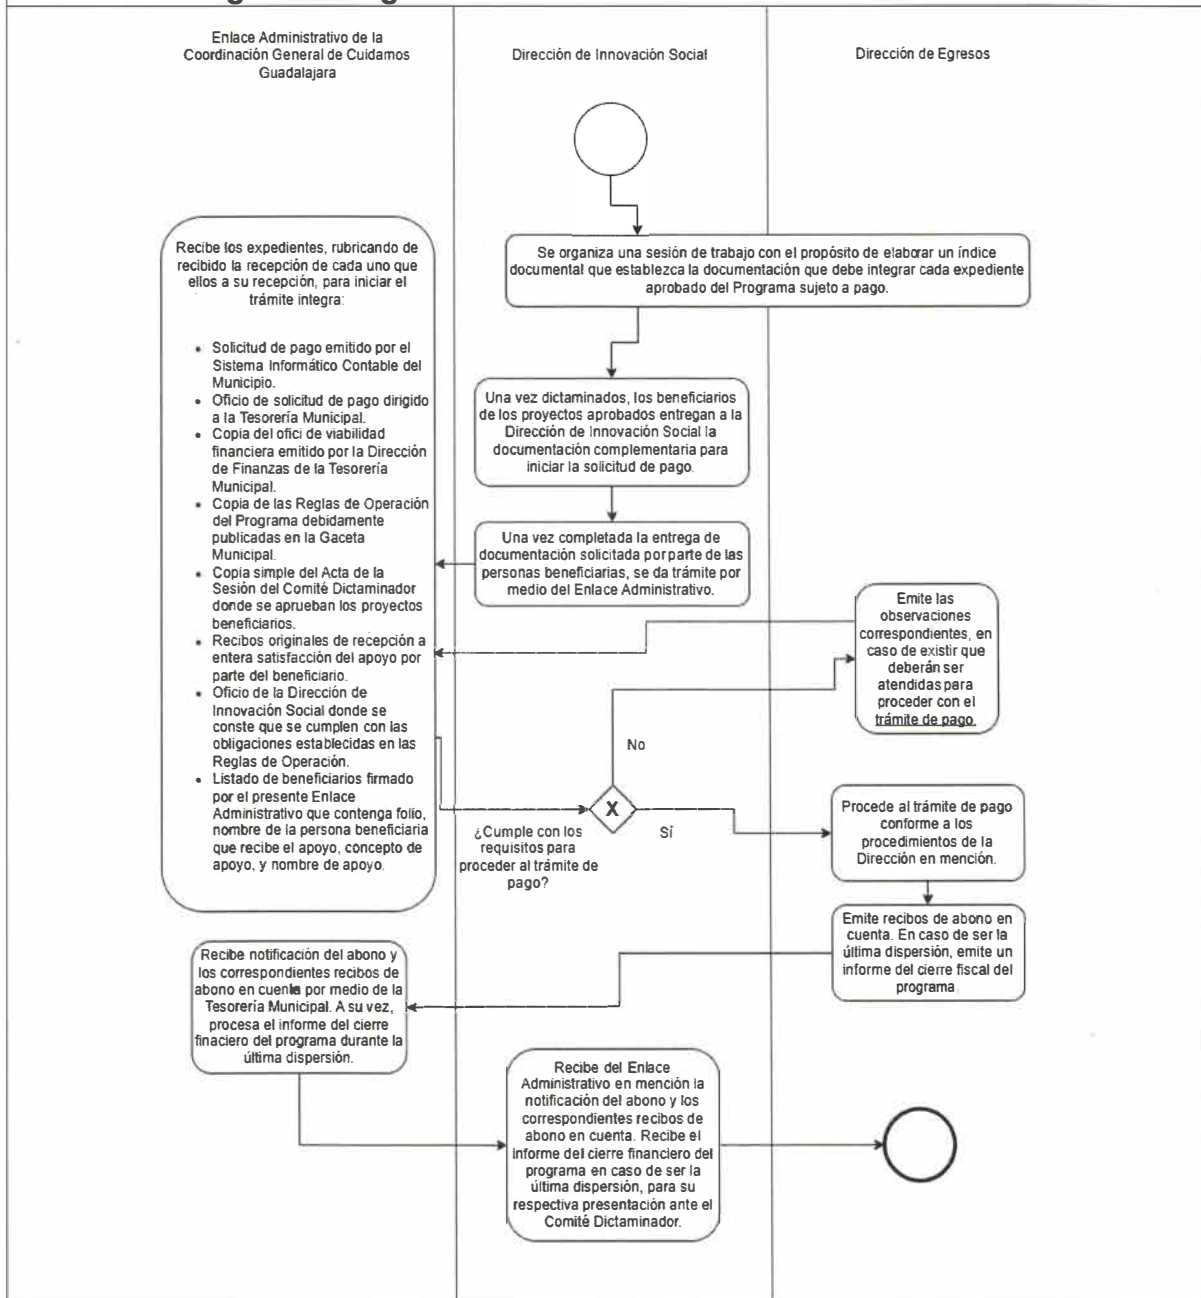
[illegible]

Enlace Administrativo de la Coordinación General de Cuidamos Guadalajara

Dirección de Innovación Social

Dirección de Egresos

Se organiza una sesión de trabajo con el propósito de elaborar un índice documental que establezca la documentación que debe integrar cada expediente aprobado del Programa sujeto a pago.

Una vez dictaminados, los beneficiarios de los proyectos aprobados entregan a la Dirección de Innovación Social la documentación complementaria para iniciar la solicitud de pago.

Una vez completada la entrega de documentación solicitada por parte de las personas beneficiarias, se da trámite por medio del Enlace Administrativo.

Recibe los expedientes, rubricando de recibido la recepción de cada uno que ellos a su recepción, para iniciar el trámite integra:

- Solicitud de pago emitido por el Sistema Informático Contable del Municipio.
- Oficio de solicitud de pago dirigido a la Tesorería Municipal.
- Copia del ofici de viabilidad financiera emitido por la Dirección de Finanzas de la Tesorería Municipal.
- Copia de las Reglas de Operación del Programa debidamente publicadas en la Gaceta Municipal.
- Copia simple del Acta de la Sesión del Comité Dictaminador donde se aprueban los proyectos beneficiarios.
- Recibos originales de recepción a entera satisfacción del apoyo por parte del beneficiario.
- Oficio de la Dirección de Innovación Social donde se conste que se cumplen con las obligaciones establecidas en las Reglas de Operación.
- Listado de beneficiarios firmado por el presente Enlace Administrativo que contenga folio, nombre de la persona beneficiaria que recibe el apoyo, concepto de apoyo, y nombre de apoyo.

Emite las observaciones correspondientes, en caso de existir que deberán ser atendidas para proceder con el trámite de pago.

No

X

¿Cumple con los requisitos para proceder al trámite de pago?

Sí

Procede al trámite de pago conforme a los procedimientos de la Dirección en mención.

Emite recibos de abono en cuenta. En caso de ser la última dispersión, emite un informe del cierre fiscal del programa.

Recibe notificación del abono y los correspondientes recibos de abono en cuenta por medio de la Tesorería Municipal. A su vez, procesa el informe del cierre finaciero del programa durante la última dispersión.

Recibe del Enlace Administrativo en mención la notificación del abono y los correspondientes recibos de abono en cuenta. Recibe el informe del cierre financiero del programa en caso de ser la última dispersión, para su respectiva presentación ante el Comité Dictaminador.